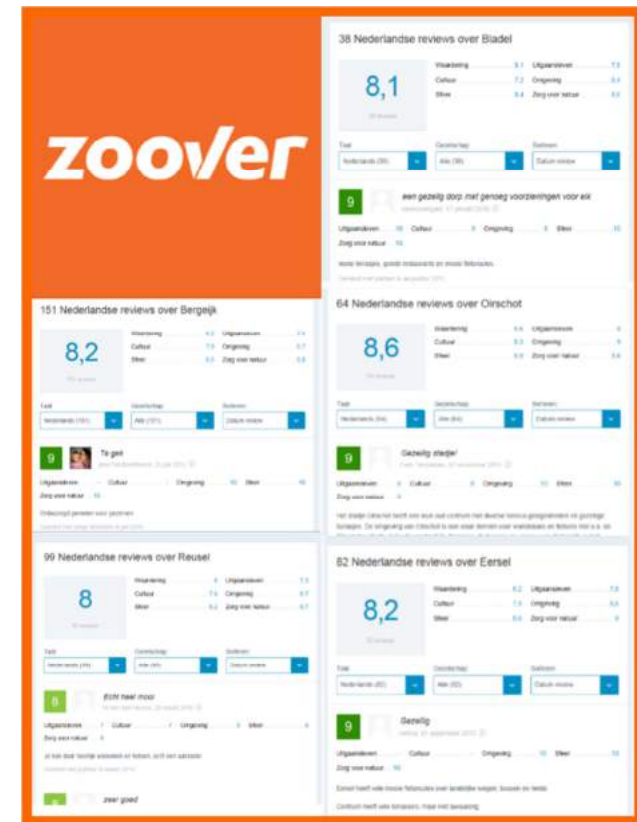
zoover

38 Nederlandse reviews over Bladel

8,1

Waardering | 8,1 | Uitgaansleven | 7,5
Cultuur | 7,2 | Omgeving | 8,4
Sfeer | 8,4 | Zorg voor natuur | 8,0

Taal: Nederlands (38) | Gezelschap: Alle (38) | Sorteren: Datum review

9 een gezellig dorp met genoeg voorzieningen voor elk

Uitgaansleven | Cultuur | Omgeving | Sfeer
Zorg voor natuur | 10

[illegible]

151 Nederlandse reviews over Bergeijk

8,2

Waardering | Uitgaansleven
Cultuur | Omgeving
Sfeer | Zorg voor natuur

Taal: Nederlands (151) | Gezelschap: Alle (151) | Sorteren: Datum review

9 Te gek

Uitgaansleven | Cultuur | Omgeving | Sfeer
Zorg voor natuur

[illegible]

64 Nederlandse reviews over Oirschot

8,6

Waardering | Uitgaansleven
Cultuur | Omgeving
Sfeer | Zorg voor natuur

Taal: Nederlands (64) | Gezelschap: Alle (64) | Sorteren: Datum review

9 Gezellig stadje!

Uitgaansleven | Cultuur | Omgeving | Sfeer
Zorg voor natuur

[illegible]

99 Nederlandse reviews over Reusel

8

Waardering | Uitgaansleven
Cultuur | Omgeving
Sfeer | Zorg voor natuur

Taal | Gezelschap | Sorteren: Datum review

8 Echt heel mooi

Uitgaansleven | Cultuur | Omgeving | Sfeer
Zorg voor natuur

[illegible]

8 zeer goed

82 Nederlandse reviews over Eersel

8,2

Waardering | 8,2 | Uitgaansleven | 7,8
Cultuur | 7,5 | Omgeving
Sfeer | Zorg voor natuur

Taal: Nederlands (82) | Gezelschap: Alle (82) | Sorteren: Datum review

9 Gezellig

Uitgaansleven | Cultuur | Omgeving | 10 | Sfeer
Zorg voor natuur | 10

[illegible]